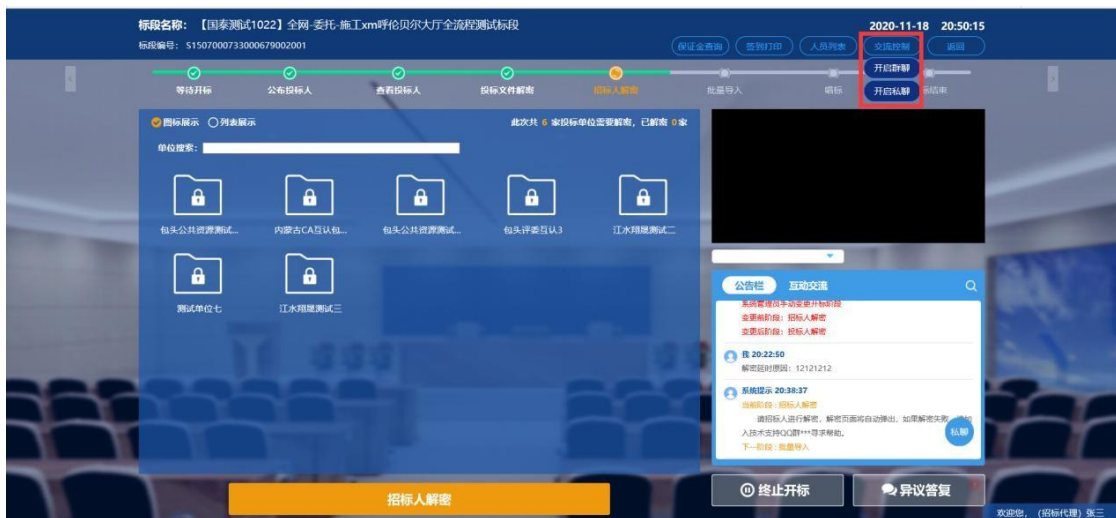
标段名称：【国泰测试1022】全网-委托-施工xm呼伦贝尔大厅全流程测试标段
标段编号：S1507000733000679002001

2020-11-18 20:50:15

保证金查询 签到打印 人员列表 交流控制 返回

开启群聊
开启私聊

等待开标 公布投标人 查看投标人 投标文件解密 招标人解密 批量导入 唱标 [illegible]结束

图标展示 列表展示

此次共 6 家投标单位需要解密，已解密 0 家

单位搜索：

包头公共资源测试...
内蒙古CA互认包...
包头公共资源测试...
包头评委互认3
江水翔晟测试二
测试单位七
江水翔晟测试三

公告栏 互动交流

系统管理员手动变更开标阶段
变更前阶段：招标人解密
变更后阶段：招标人解密

我 20:22:50
解密延时原因：12121212

系统提示 20:38:37
当前阶段：招标人解密
请招标人进行解密，解密页面将自动弹出，如果解密失败，请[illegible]人技术支持QQ群***寻求帮助。
下一阶段：批量导入

私聊

招标人解密

终止开标

异议答复

欢迎您，（招标代理）张三